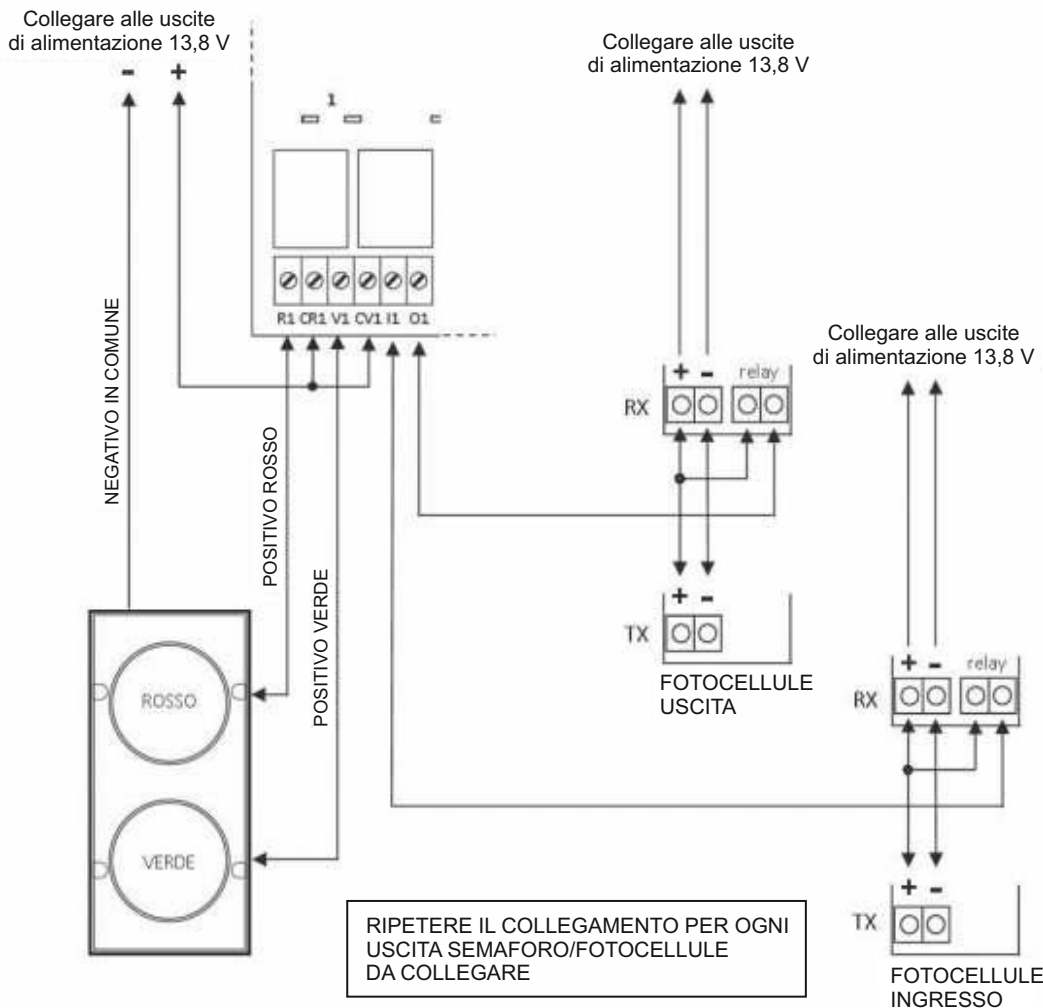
Collegare alle uscite
di alimentazione 13,8 V
-    +

1

R1 CR1 V1 CV1 I1 O1

NEGATIVO IN COMUNE

POSITIVO ROSSO

POSITIVO VERDE

ROSSO

VERDE

Collegare alle uscite
di alimentazione 13,8 V

RX
+ -
relay

TX
+ -

FOTOCELLULE
USCITA

Collegare alle uscite
di alimentazione 13,8 V

RX
+ -
relay

TX
+ -

FOTOCELLULE
INGRESSO

RIPETERE IL COLLEGAMENTO PER OGNI
USCITA SEMAFORO/FOTOCELLULE
DA COLLEGARE